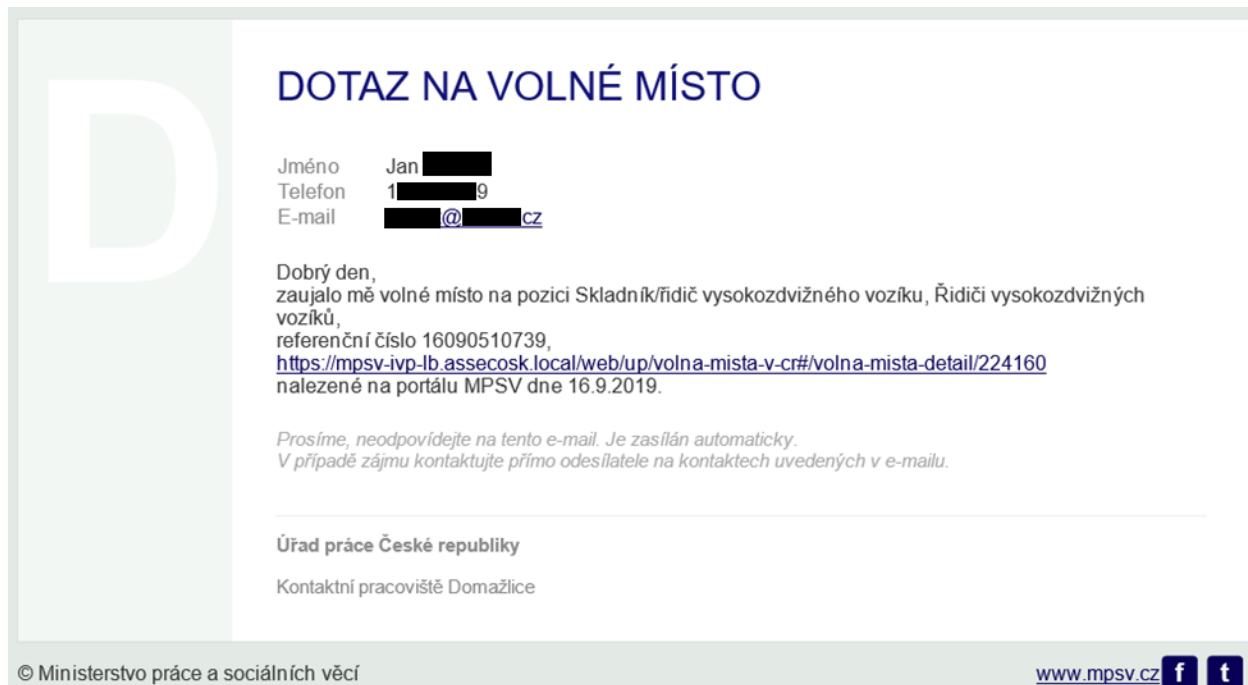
D

DOTAZ NA VOLNÉ MÍSTO

Jméno Jan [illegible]
Telefon 1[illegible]9
E-mail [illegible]@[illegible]cz

Dobrý den,
zaujalo mě volné místo na pozici Skladník/řidič vysokozdvižného vozíku, Řidiči vysokozdvižných vozíků,
referenční číslo 16090510739,
https://mpsv-ivp-lb.assecosk.local/web/up/volna-mista-v-cr#/volna-mista-detail/224160
nalezené na portálu MPSV dne 16.9.2019.

Prosíme, neodpovídejte na tento e-mail. Je zasílán automaticky.
V případě zájmu kontaktujte přímo odesílatele na kontaktech uvedených v e-mailu.

Úřad práce České republiky

Kontaktní pracoviště Domažlice

© Ministerstvo práce a sociálních věcí

www.mpsv.cz f t